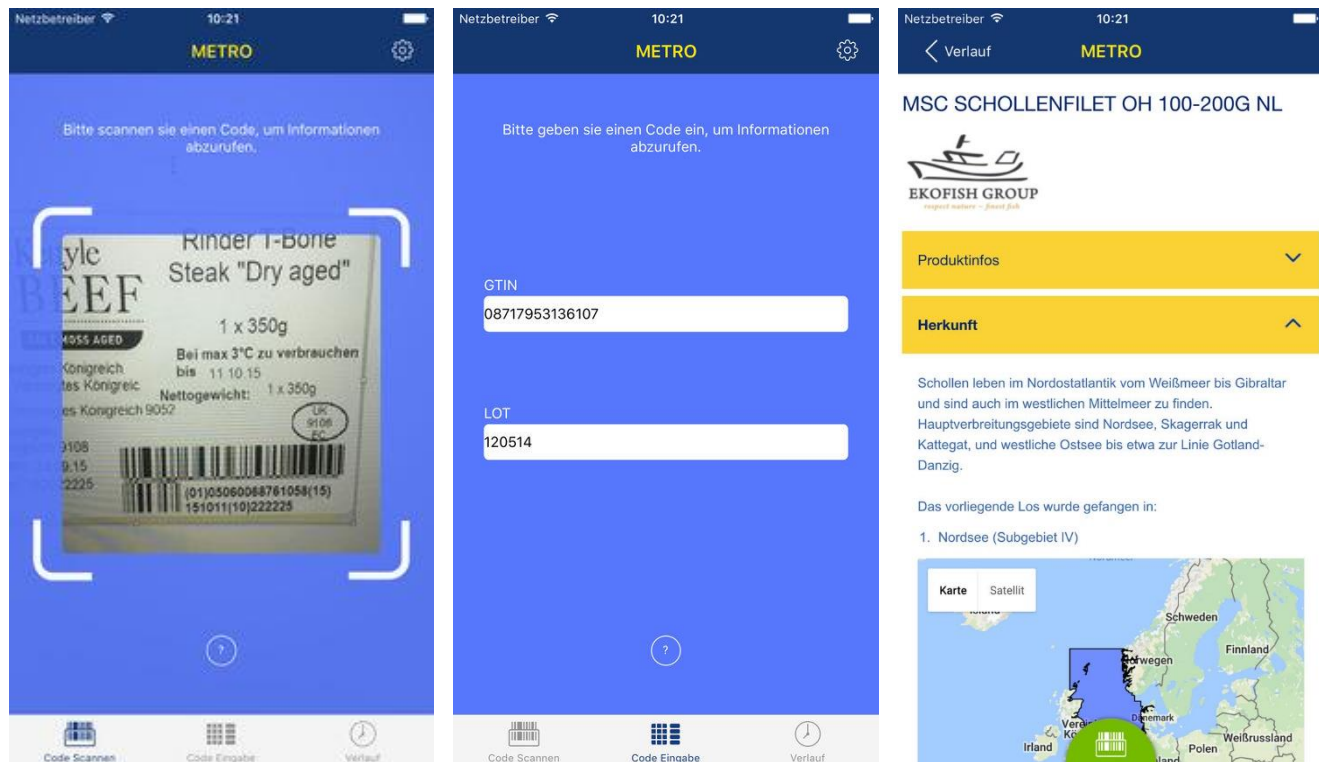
Netzbetreiber 10:21
METRO

Bitte scannen sie einen Code, um Informationen abzurufen.

yle
EEF
MOSS AGED
Königreich
tes Königreic
es Königreich 9052
9108
9.15
2225

Rinder T-Bone Steak "Dry aged"

1 x 350g

Bei max 3°C zu verbrauchen bis 11.10.15

Nettogewicht: 1 x 350g

UK
9106
EC

(01)05060068761058(15)
151011(10)222225

?

Code Scannen
Code Eingabe
Verlauf

Netzbetreiber 10:21
METRO

Bitte geben sie einen Code ein, um Informationen abzurufen.

GTIN
08717953136107

LOT
120514

?

Code Scannen
Code Eingabe
Verlauf

Netzbetreiber 10:21
Verlauf
METRO

MSC SCHOLLENFILET OH 100-200G NL

EKOFISH GROUP
respect nature - finest fish

Produktinfos

Herkunft

Schollen leben im Nordostatlantik vom Weißmeer bis Gibraltar und sind auch im westlichen Mittelmeer zu finden. Hauptverbreitungsgebiete sind Nordsee, Skagerrak und Kattegat, und westliche Ostsee bis etwa zur Linie Gotland-Danzig.

Das vorliegende Los wurde gefangen in:

1. Nordsee (Subgebiet IV)

Karte
Satellit
Island
Schweden
Finnland
Norwegen
Dänemark
Irland
Polen
Weißrussland